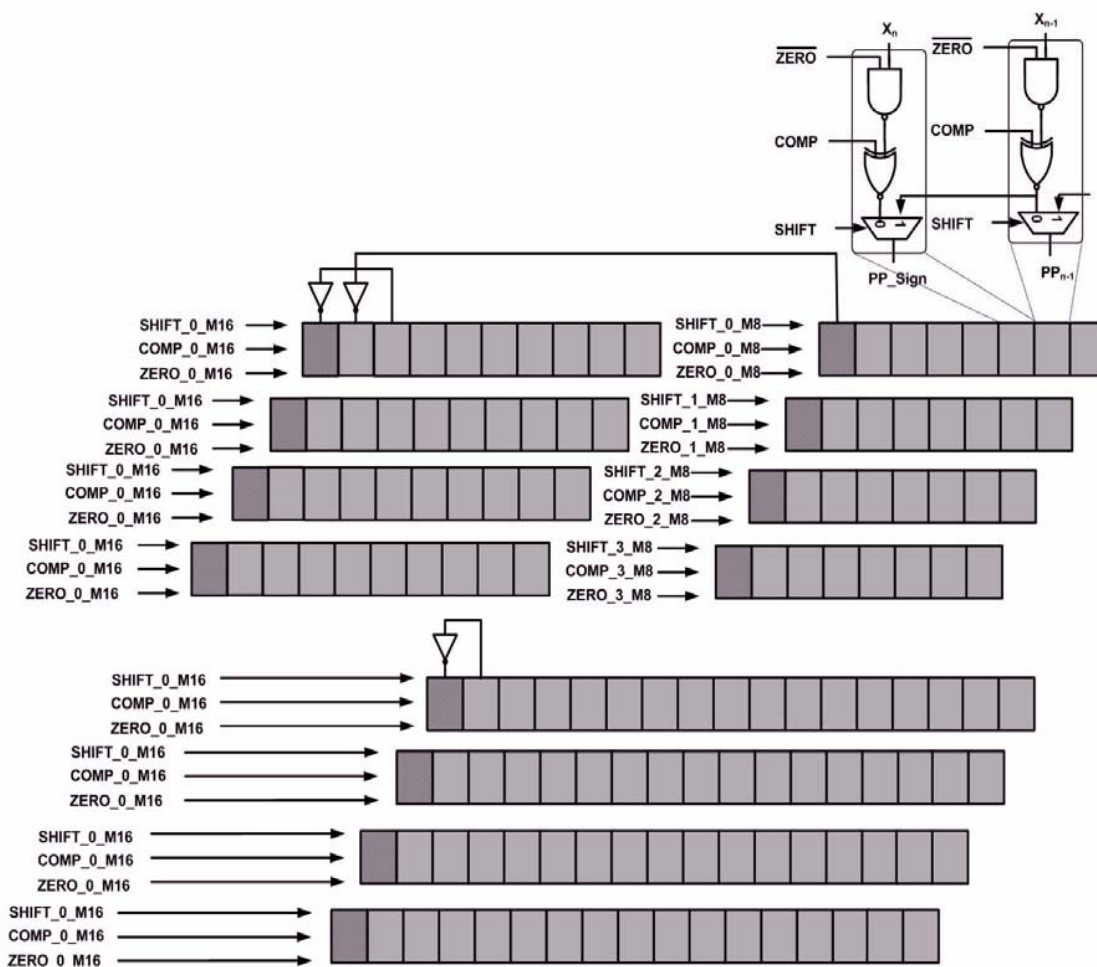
$X_n$
$\overline{ZERO}$
COMP
SHIFT
PP_Sign

$X_{n-1}$
$\overline{ZERO}$
COMP
SHIFT
$PP_{n-1}$

SHIFT_0_M16
COMP_0_M16
ZERO_0_M16

SHIFT_0_M8
COMP_0_M8
ZERO_0_M8

SHIFT_0_M16
COMP_0_M16
ZERO_0_M16

SHIFT_1_M8
COMP_1_M8
ZERO_1_M8

SHIFT_0_M16
COMP_0_M16
ZERO_0_M16

SHIFT_2_M8
COMP_2_M8
ZERO_2_M8

SHIFT_0_M16
COMP_0_M16
ZERO_0_M16

SHIFT_3_M8
COMP_3_M8
ZERO_3_M8

SHIFT_0_M16
COMP_0_M16
ZERO_0_M16

SHIFT_0_M16
COMP_0_M16
ZERO_0_M16

SHIFT_0_M16
COMP_0_M16
ZERO_0_M16

SHIFT_0_M16
COMP_0_M16
ZERO_0_M16